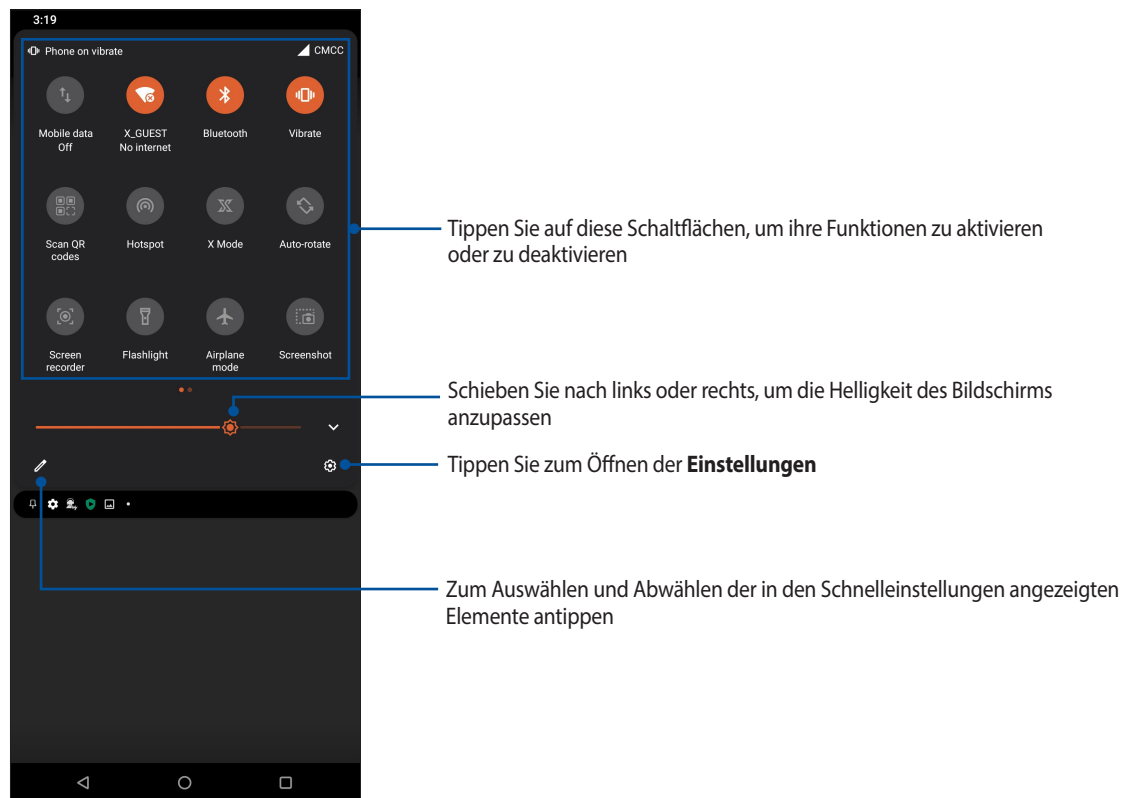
3:19

Phone on vibrate

CMCC

Mobile data
Off

X_GUEST
No internet

Bluetooth

Vibrate

Scan QR codes

Hotspot

X Mode

Auto-rotate

Screen recorder

Flashlight

Airplane mode

Screenshot

Tippen Sie auf diese Schaltflächen, um ihre Funktionen zu aktivieren oder zu deaktivieren

Schieben Sie nach links oder rechts, um die Helligkeit des Bildschirms anzupassen

Tippen Sie zum Öffnen der **Einstellungen**

Zum Auswählen und Abwählen der in den Schnelleinstellungen angezeigten Elemente antippen